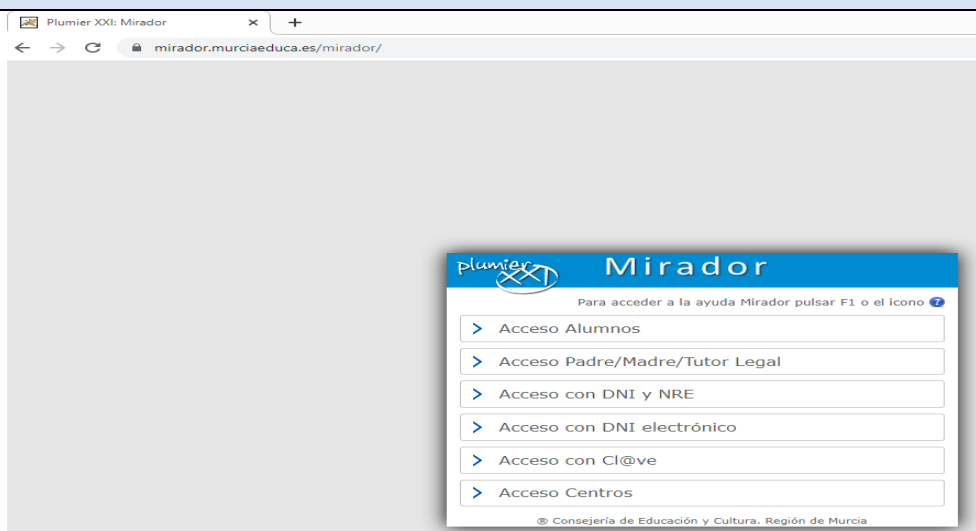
Plumier XXI: Mirador ×
+

mirador.murciaeduca.es/mirador/

plumier XXI
Mirador

Para acceder a la ayuda Mirador pulsar F1 o el icono ?

Acceso Alumnos

Acceso Padre/Madre/Tutor Legal

Acceso con DNI y NRE

Acceso con DNI electrónico

Acceso con Cl@ve

Acceso Centros

® Consejería de Educación y Cultura. Región de Murcia